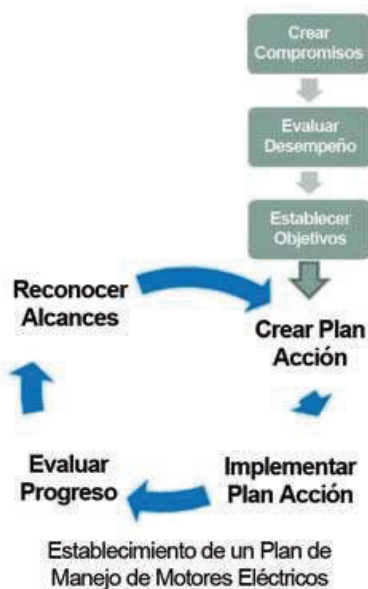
Crear Compromisos

Evaluar Desempeño

Establecer Objetivos

Reconocer Alcances

Crear Plan Acción

Evaluar Progreso

Implementar Plan Acción

Establecimiento de un Plan de Manejo de Motores Eléctricos